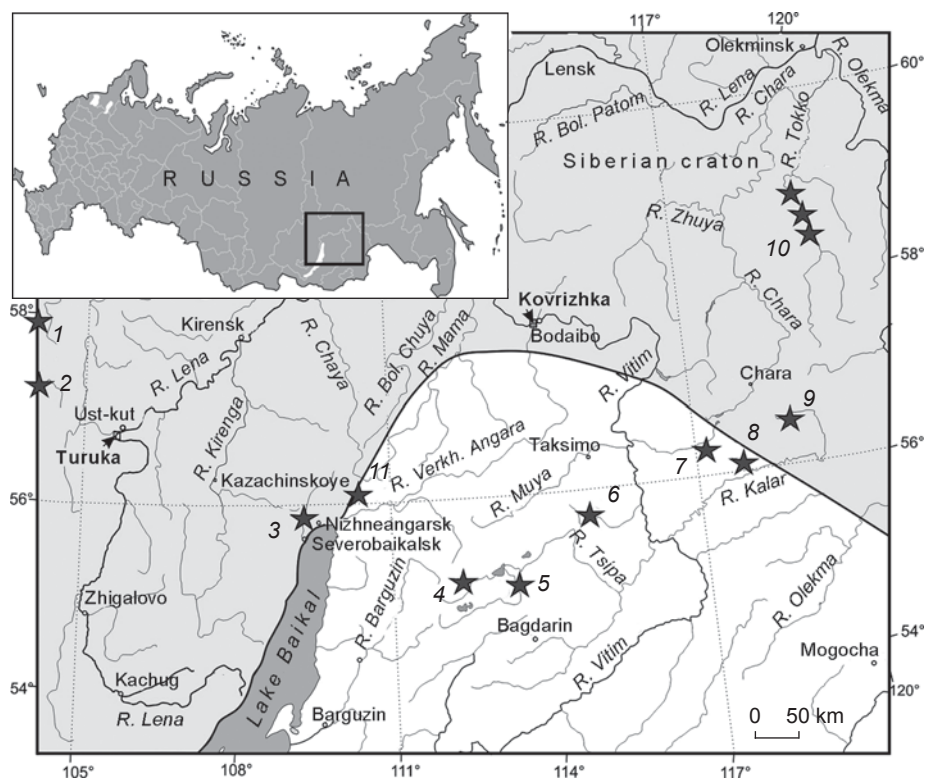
R U S S I A

117°
120°
60°
58°
56°
54°
120°
58°
56°
54°
105°
108°
111°
114°
117°

Olekminsk
R. Olekma
Lensk
R. Lena
R. Chara
R. Bol. Patom
R. Tokko
Siberian craton
R. Zhuya
10
R. Chara
Kovrizhka
Bodaibo
1
Kirensk
R. Chaya
R. Bol. Chuya
R. Mama
2
R. Lena
R. Vitim
Chara
9
Ust-kut
R. Kirenga
8
Turuka
R. Verkh. Angara
Taksimo
7
Kazachinskoye
11
R. Kalar
R. Muya
6
3
Nizhneangarsk
Severobaikalsk
R. Tsipa
R. Barguzin
4
5
Zhigalovo
Lake Baikal
Bagdarin
R. Olekma
Mogocha
Kachug
R. Lena
R. Vitim
Barguzin
0 50 km